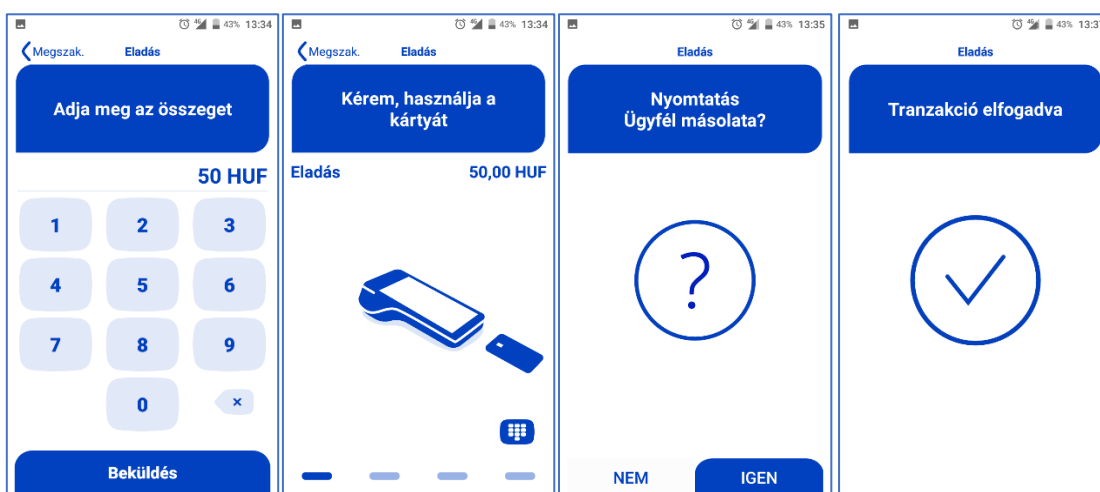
43% 13:34

Megszak. Eladás

Adja meg az összeget

50 HUF

1 2 3
4 5 6
7 8 9
0 ×

Beküldés

43% 13:34

Megszak. Eladás

Kérem, használja a kártyát

Eladás 50,00 HUF

43% 13:35

Eladás

Nyomtatás
Ügyfél másolata?

?

NEM IGEN

43% 13:3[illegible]

Eladás

Tranzakció elfogadva